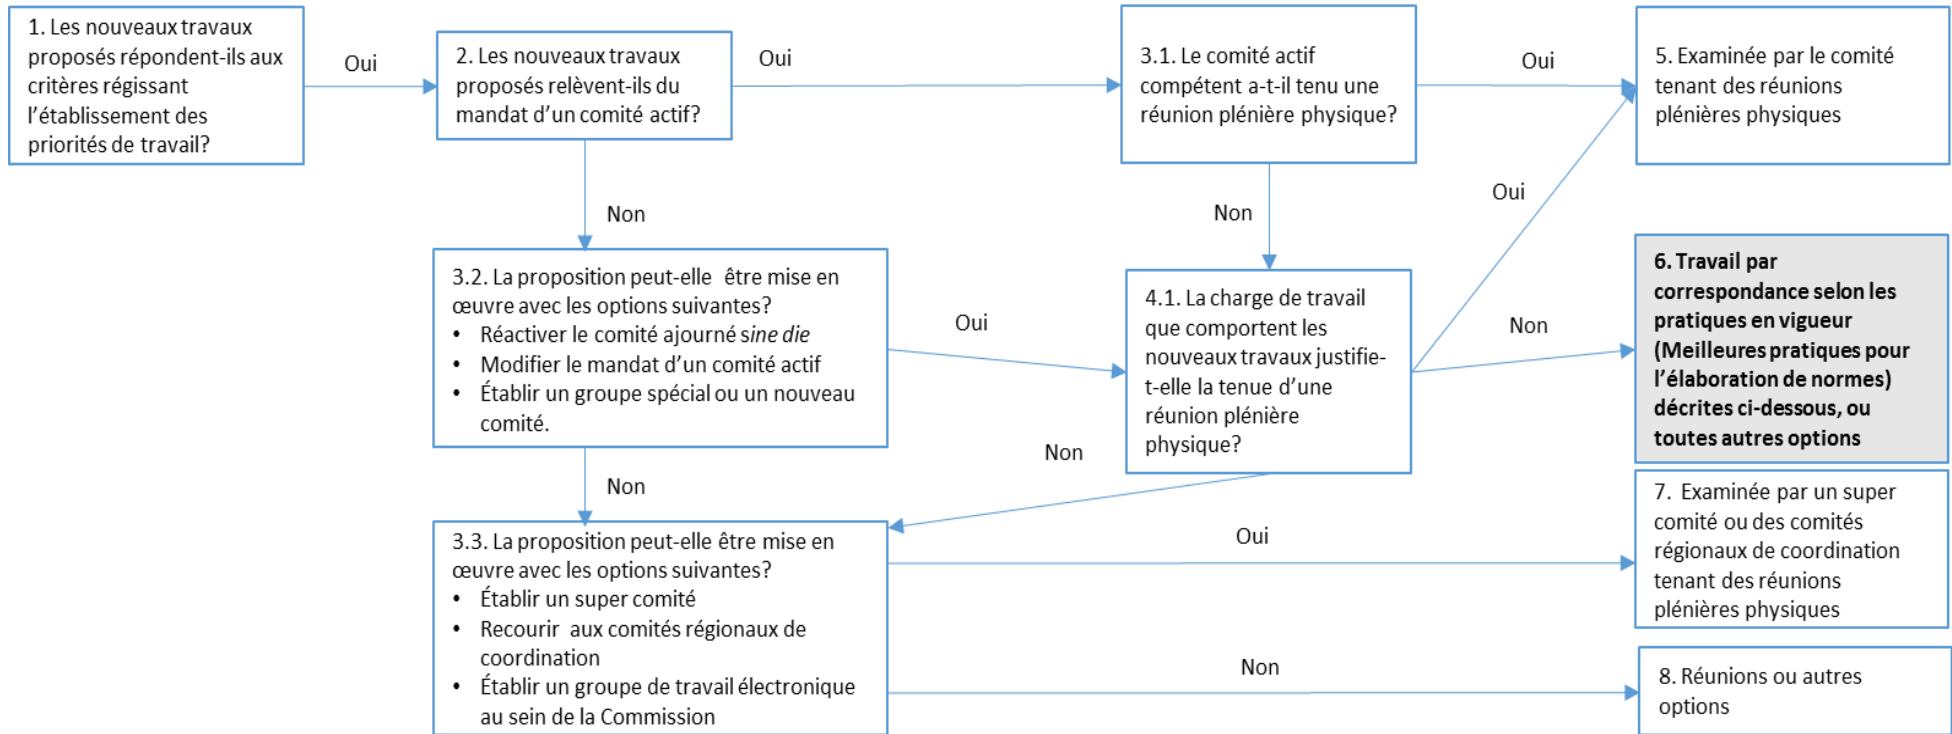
1. Les nouveaux travaux proposés répondent-ils aux critères régissant l'établissement des priorités de travail?

Oui

2. Les nouveaux travaux proposés relèvent-ils du mandat d'un comité actif?

Oui

3.1. Le comité actif compétent a-t-il tenu une réunion plénière physique?

Oui

5. Examinée par le comité tenant des réunions plénières physiques

Non

Non

Oui

3.2. La proposition peut-elle être mise en œuvre avec les options suivantes?
• Réactiver le comité ajourné *sine die*
• Modifier le mandat d'un comité actif
• Établir un groupe spécial ou un nouveau comité.

Oui

4.1. La charge de travail que comportent les nouveaux travaux justifie-t-elle la tenue d'une réunion plénière physique?

Non

**6. Travail par correspondance selon les pratiques en vigueur (Meilleures pratiques pour l'élaboration de normes) décrites ci-dessous, ou toutes autres options**

Non

Non

3.3. La proposition peut-elle être mise en œuvre avec les options suivantes?
• Établir un super comité
• Recourir aux comités régionaux de coordination
• Établir un groupe de travail électronique au sein de la Commission

Oui

7. Examinée par un super comité ou des comités régionaux de coordination tenant des réunions plénières physiques

Non

8. Réunions ou autres options